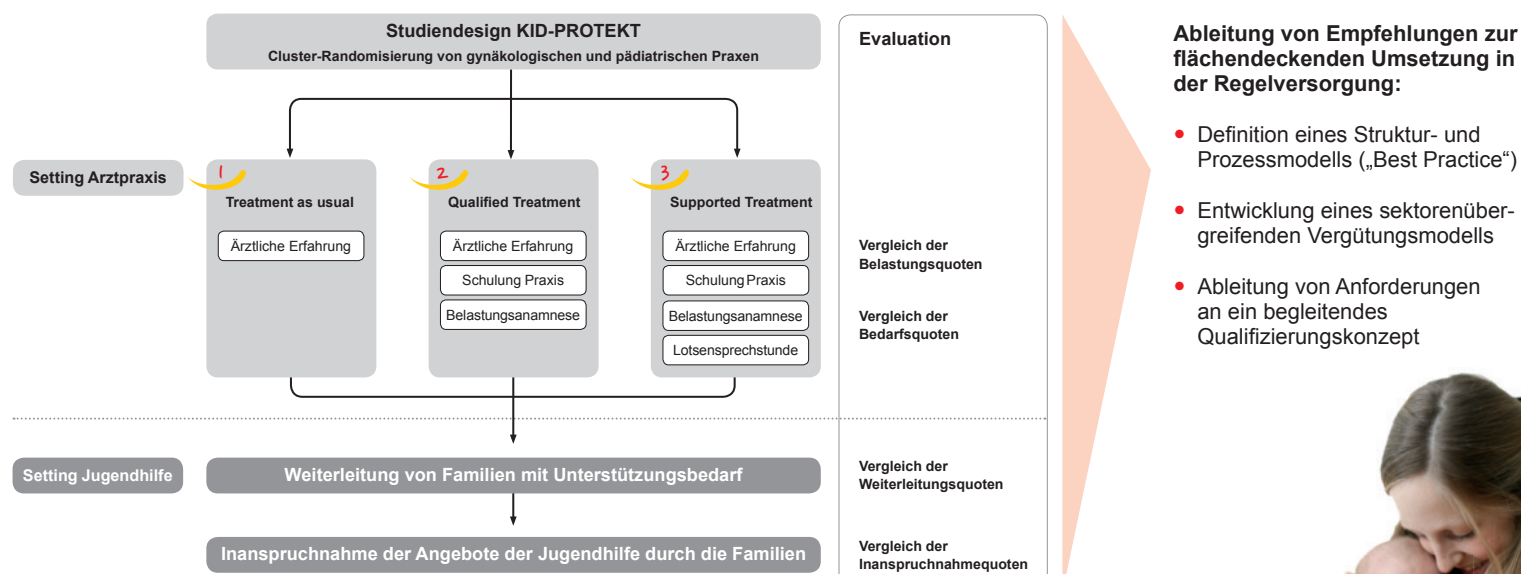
Studiendesign KID-PROTEKT
Cluster-Randomisierung von gynäkologischen und pädiatrischen Praxen

Evaluation

Setting Arztpraxis

1
Treatment as usual
Ärztliche Erfahrung

2
Qualified Treatment
Ärztliche Erfahrung
Schulung Praxis
Belastungsanamnese

3
Supported Treatment
Ärztliche Erfahrung
Schulung Praxis
Belastungsanamnese
Lotsensprechstunde

Vergleich der Belastungsquoten

Vergleich der Bedarfsquoten

Setting Jugendhilfe

Weiterleitung von Familien mit Unterstützungsbedarf

Vergleich der Weiterleitungsquoten

Inanspruchnahme der Angebote der Jugendhilfe durch die Familien

Vergleich der Inanspruchnahmequoten

Ableitung von Empfehlungen zur flächendeckenden Umsetzung in der Regelversorgung:

• Definition eines Struktur- und Prozessmodells („Best Practice")

• Entwicklung eines sektorenübergreifenden Vergütungsmodells

• Ableitung von Anforderungen an ein begleitendes Qualifizierungskonzept